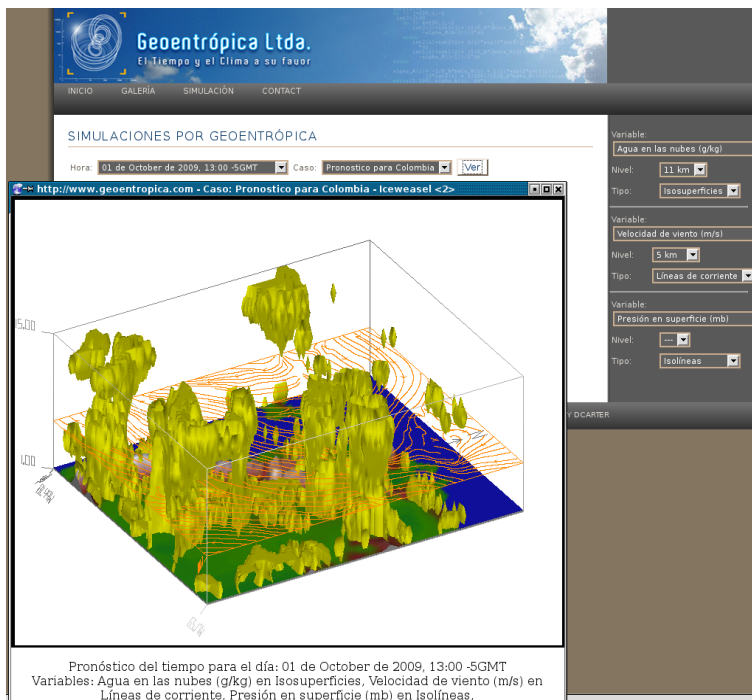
Geoentrópica Ltda.
El Tiempo y el Clima a su favor

INICIO GALERÍA SIMULACIÓN CONTACT

SIMULACIONES POR GEOENTRÓPICA

Hora: 01 de October de 2009, 13:00 -5GMT Caso: Pronostico para Colombia Ver

Variable: Agua en las nubes (g/kg)
Nivel: 11 km
Tipo: Isosuperficies

Variable: Velocidad de viento (m/s)
Nivel: 5 km
Tipo: Líneas de corriente

Variable: Presión en superficie (mb)
Nivel: ---
Tipo: Isolíneas

Y DCARTER

http://www.geoentropica.com - Caso: Pronostico para Colombia - Iceweasel <2>

15,00
1,00

Pronóstico del tiempo para el día: 01 de October de 2009, 13:00 -5GMT
Variables: Agua en las nubes (g/kg) en Isosuperficies, Velocidad de viento (m/s) en Líneas de corriente, Presión en superficie (mb) en Isolíneas.